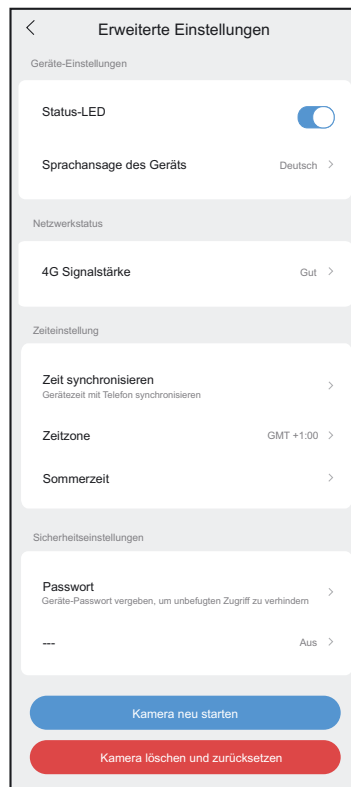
Erweiterte Einstellungen

Geräte-Einstellungen

Status-LED

Sprachansage des Geräts
Deutsch

Netzwerkstatus

4G Signalstärke
Gut

Zeiteinstellung

Zeit synchronisieren
Gerätezeit mit Telefon synchronisieren

Zeitzone
GMT +1:00

Sommerzeit

Sicherheitseinstellungen

Passwort
Geräte-Passwort vergeben, um unbefugten Zugriff zu verhindern

---
Aus

Kamera neu starten

Kamera löschen und zurücksetzen